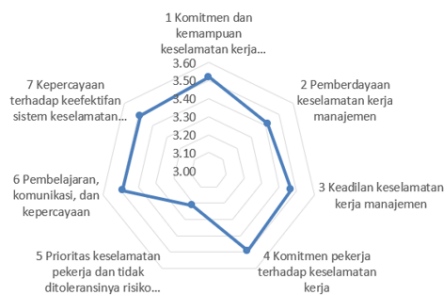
1 Komitmen dan kemampuan keselamatan kerja...

3.60
3.50
3.40
3.30
3.20
3.10
3.00

2 Pemberdayaan keselamatan kerja manajemen

3 Keadilan keselamatan kerja manajemen

4 Komitmen pekerja terhadap keselamatan kerja

5 Prioritas keselamatan pekerja dan tidak ditoleransinya risiko...

6 Pembelajaran, komunikasi, dan kepercayaan

7 Kepercayaan terhadap keefektifan sistem keselamatan...